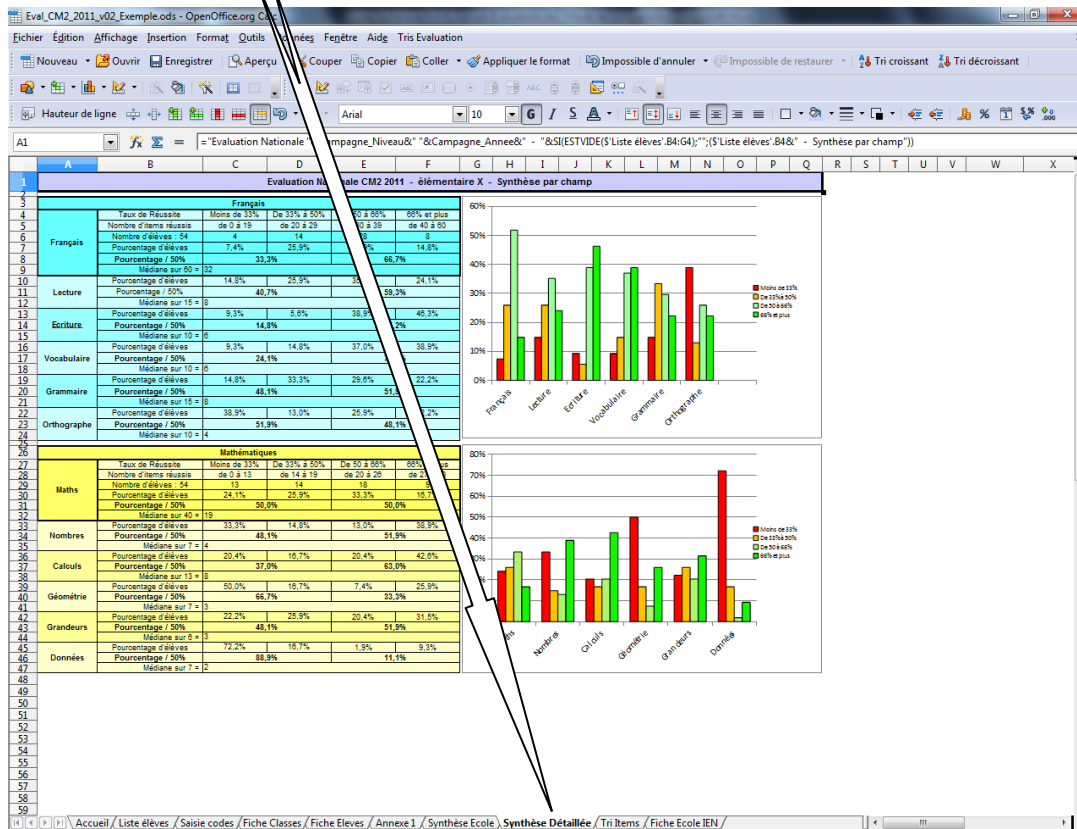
Eval_CM2_2011_v02_Exemple.ods - OpenOffice.org Calc

Fichier Édition Affichage Insertion Format Outils Données Fenêtre Aide Tris Evaluation

Nouveau Ouvrir Enregistrer Aperçu Couper Copier Coller Appliquer le format Impossible d'annuler Impossible de restaurer Tri croissant Tri décroissant

Hauteur de ligne Arial 10

A1 ="Evaluation Nationale "&Campagne_Niveau&" "&Campagne_Annee&" - "&SI(ESTVIDE($'Liste élèves'.B4:G4);"";($'Liste élèves'.B4&" - Synthèse par champ"))

Evaluation Nationale CM2 2011 - élémentaire X - Synthèse par champ

| | | Moins de 33% | De 33% à 50% | De 50 à 66% | 66% et plus |
|---|---|---|---|---|---|
| Français | Taux de Réussite | Moins de 33% | De 33% à 50% | De 50 à 66% | 66% et plus |
| | Nombre d'items réussis | de 0 à 19 | de 20 à 29 | de 30 à 39 | de 40 à 60 |
| | Nombre d'élèves : 54 | 4 | 14 | 28 | 8 |
| | Pourcentage d'élèves | 7,4% | 25,9% | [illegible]% | 14,8% |
| | Pourcentage / 50% | 33,3% | | 66,7% | |
| | Médiane sur 60 = 32 | | | | |
| Lecture | Pourcentage d'élèves | 14,8% | 25,9% | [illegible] | 24,1% |
| | Pourcentage / 50% | 40,7% | | 59,3% | |
| | Médiane sur 15 = 8 | | | | |
| Ecriture | Pourcentage d'élèves | 9,3% | 5,6% | 38,9% | 46,3% |
| | Pourcentage / 50% | 14,8% | | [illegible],2% | |
| | Médiane sur 10 = 6 | | | | |
| Vocabulaire | Pourcentage d'élèves | 9,3% | 14,8% | 37,0% | 38,9% |
| | Pourcentage / 50% | 24,1% | | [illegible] | |
| | Médiane sur 10 = 6 | | | | |
| Grammaire | Pourcentage d'élèves | 14,8% | 33,3% | 29,6% | 22,2% |
| | Pourcentage / 50% | 48,1% | | 51,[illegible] | |
| | Médiane sur 15 = 8 | | | | |
| Orthographe | Pourcentage d'élèves | 38,9% | 13,0% | 25,9% | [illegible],2% |
| | Pourcentage / 50% | 51,9% | | 48,1% | |
| | Médiane sur 10 = 4 | | | | |

Mathématiques

| | | | | | |
|---|---|---|---|---|---|
| Maths | Taux de Réussite | Moins de 33% | De 33% à 50% | De 50 à 66% | 66% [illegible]us |
| | Nombre d'items réussis | de 0 à 13 | de 14 à 19 | de 20 à 26 | de 2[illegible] |
| | Nombre d'élèves : 54 | 13 | 14 | 18 | 9 |
| | Pourcentage d'élèves | 24,1% | 25,9% | 33,3% | 16,7 |
| | Pourcentage / 50% | 50,0% | | 50,0% | |
| | Médiane sur 40 = 19 | | | | |
| Nombres | Pourcentage d'élèves | 33,3% | 14,8% | 13,0% | 38,9% |
| | Pourcentage / 50% | 48,1% | | 51,9% | |
| | Médiane sur 7 = 4 | | | | |
| Calculs | Pourcentage d'élèves | 20,4% | 16,7% | 20,4% | 42,6% |
| | Pourcentage / 50% | 37,0% | | 63,0% | |
| | Médiane sur 13 = 8 | | | | |
| Géométrie | Pourcentage d'élèves | 50,0% | 16,7% | 7,4% | 25,9% |
| | Pourcentage / 50% | 66,7% | | 33,3% | |
| | Médiane sur 7 = 3 | | | | |
| Grandeurs | Pourcentage d'élèves | 22,2% | 25,9% | 20,4% | 31,5% |
| | Pourcentage / 50% | 48,1% | | 51,9% | |
| | Médiane sur 6 = 3 | | | | |
| Données | Pourcentage d'élèves | 72,2% | 16,7% | 1,9% | 9,3% |
| | Pourcentage / 50% | 88,9% | | 11,1% | |
| | Médiane sur 7 = 2 | | | | |

60% 50% 40% 30% 20% 10% 0%
Français Lecture Ecriture Vocabulaire Grammaire Orthographe
Moins de 33% De 33% à 50% De 50 à 66% 66% et plus

80% 70% 60% 50% 40% 30% 20% 10% 0%
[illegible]s Nombres Calculs Géométrie Grandeurs Données
Moins de 33% De 33% à 50% De 50 à 66% 66% et plus

Accueil / Liste élèves / Saisie codes / Fiche Classes / Fiche Eleves / Annexe 1 / Synthèse Ecole / Synthèse Détaillée / Tri Items / Fiche Ecole IEN